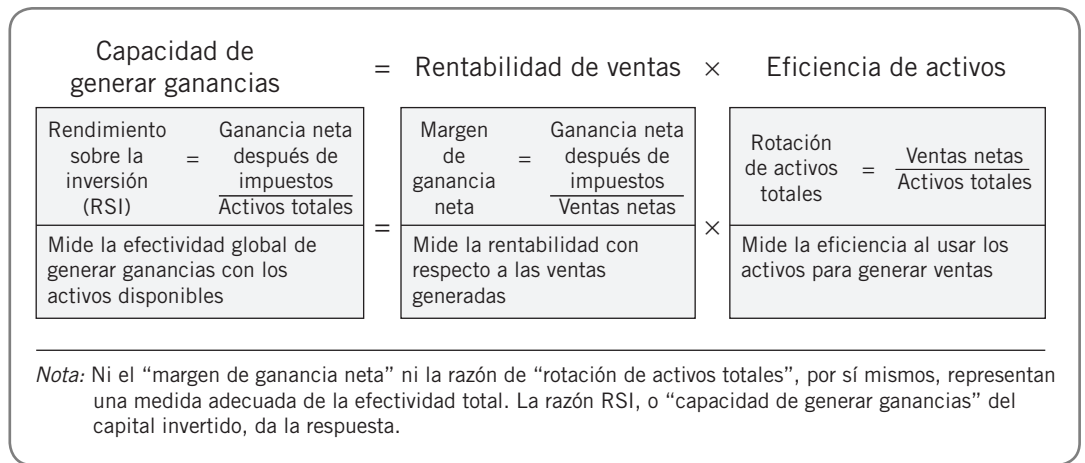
Capacidad de generar ganancias = Rentabilidad de ventas × Eficiencia de activos

Rendimiento sobre la inversión (RSI) = $\frac{\text{Ganancia neta después de impuestos}}{\text{Activos totales}}$

Mide la efectividad global de generar ganancias con los activos disponibles

=

Margen de ganancia neta = $\frac{\text{Ganancia neta después de impuestos}}{\text{Ventas netas}}$

Mide la rentabilidad con respecto a las ventas generadas

×

Rotación de activos totales = $\frac{\text{Ventas netas}}{\text{Activos totales}}$

Mide la eficiencia al usar los activos para generar ventas

Nota: Ni el "margen de ganancia neta" ni la razón de "rotación de activos totales", por sí mismos, representan una medida adecuada de la efectividad total. La razón RSI, o "capacidad de generar ganancias" del capital invertido, da la respuesta.